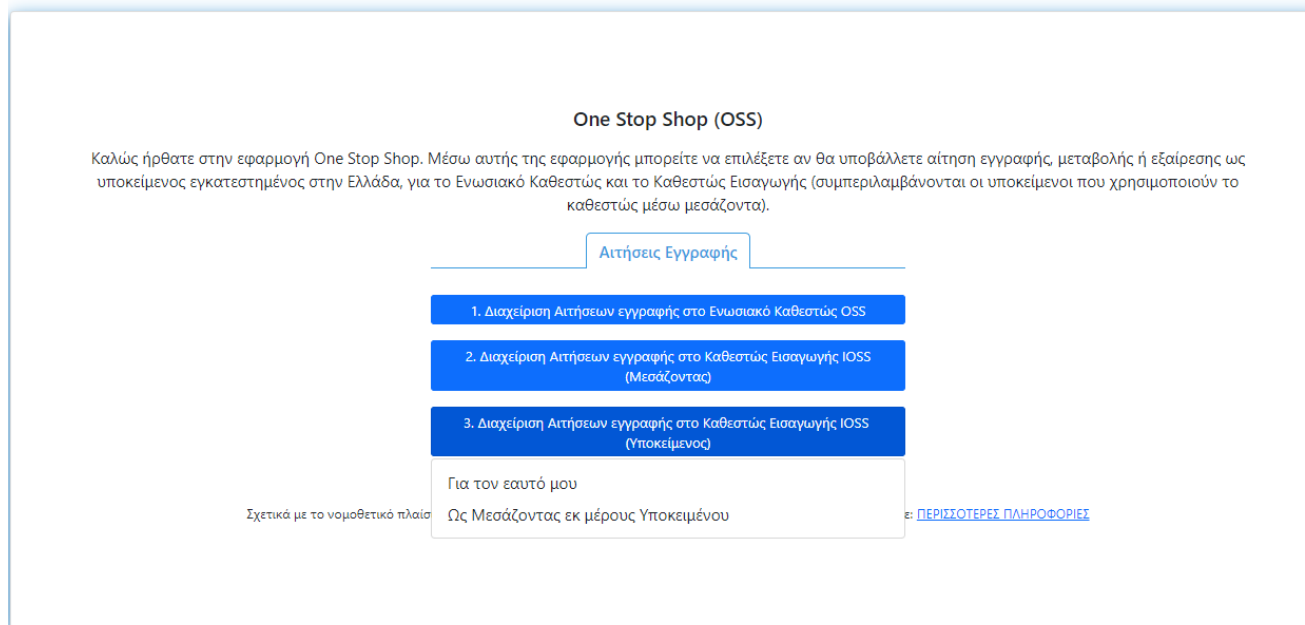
One Stop Shop (OSS)

Καλώς ήρθατε στην εφαρμογή One Stop Shop. Μέσω αυτής της εφαρμογής μπορείτε να επιλέξετε αν θα υποβάλλετε αίτηση εγγραφής, μεταβολής ή εξαίρεσης ως υποκείμενος εγκατεστημένος στην Ελλάδα, για το Ενωσιακό Καθεστώς και το Καθεστώς Εισαγωγής (συμπεριλαμβάνονται οι υποκείμενοι που χρησιμοποιούν το καθεστώς μέσω μεσάζοντα).

Αιτήσεις Εγγραφής

1. Διαχείριση Αιτήσεων εγγραφής στο Ενωσιακό Καθεστώς OSS

2. Διαχείριση Αιτήσεων εγγραφής στο Καθεστώς Εισαγωγής IOSS (Μεσάζοντας)

3. Διαχείριση Αιτήσεων εγγραφής στο Καθεστώς Εισαγωγής IOSS (Υποκείμενος)

Για τον εαυτό μου

Ως Μεσάζοντας εκ μέρους Υποκειμένου

Σχετικά με το νομοθετικό πλαίσ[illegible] e: ΠΕΡΙΣΣΟΤΕΡΕΣ ΠΛΗΡΟΦΟΡΙΕΣ